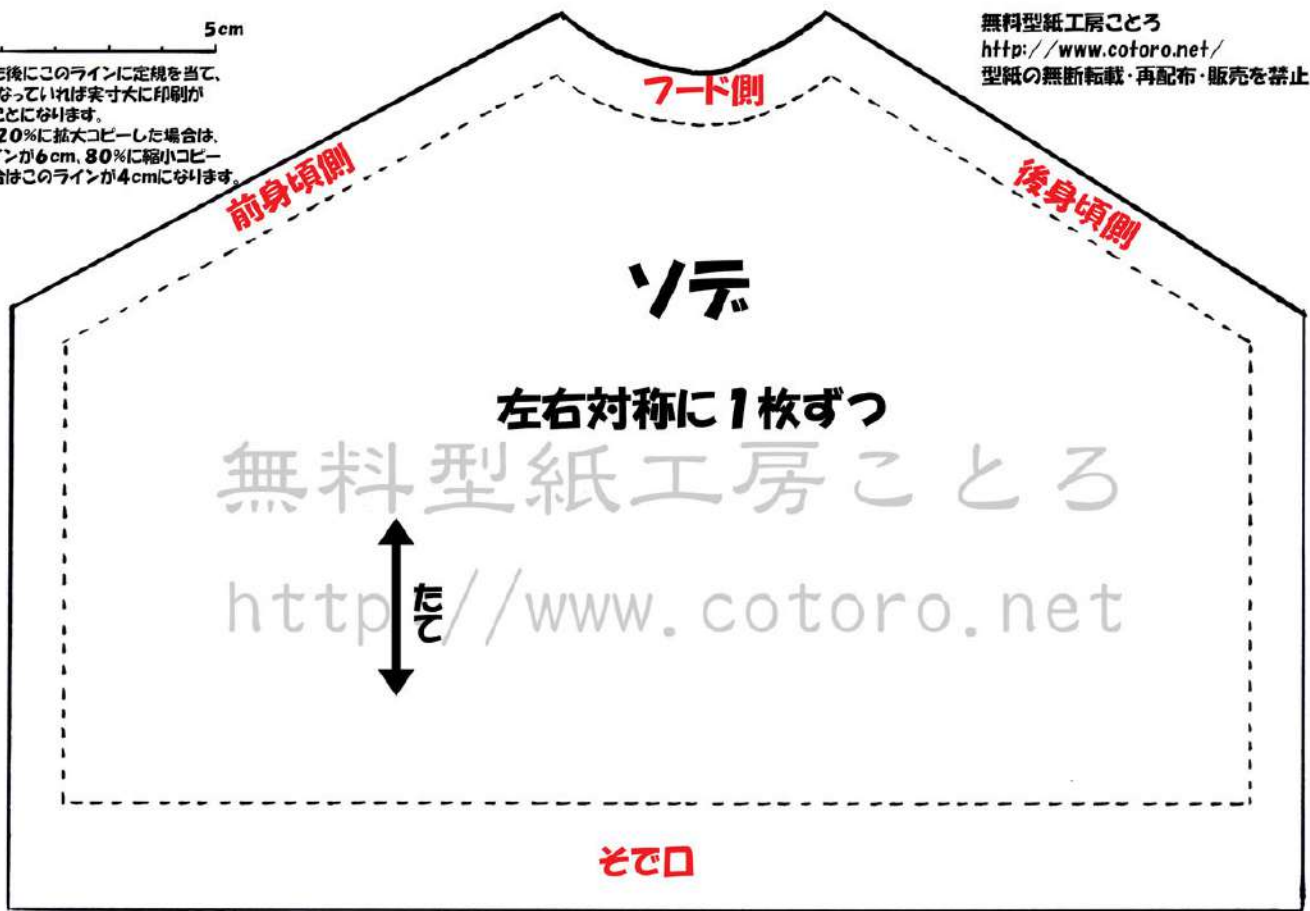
5cm

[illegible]後にこのラインに定規を当て、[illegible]なっていれば実寸大に印刷が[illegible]とになります。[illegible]20%に拡大コピーした場合は、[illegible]インが6cm、80%に縮小コピー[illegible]合はこのラインが4cmになります。

無料型紙工房ことろ
http://www.cotoro.net/
型紙の無断転載・再配布・販売を禁止

フード側

前身頃側

後身頃側

ソデ

左右対称に1枚ずつ

無料型紙工房ことろ

http://www.cotoro.net

たて

そで口